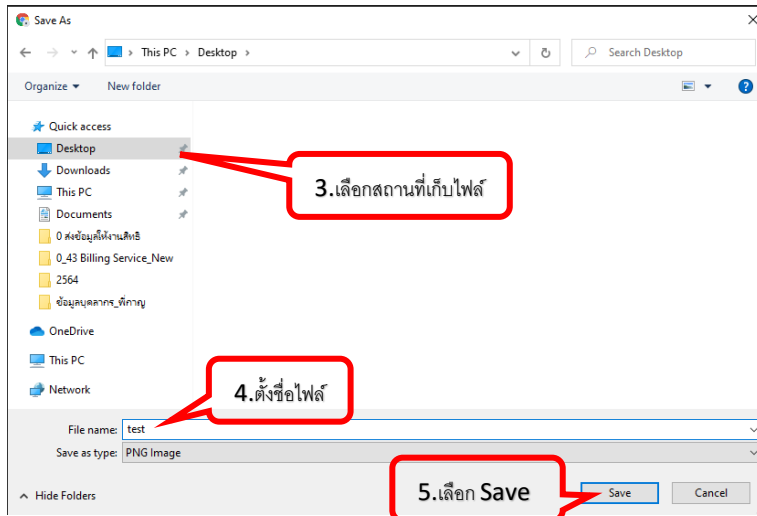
Save As

This PC > Desktop >

Search Desktop

Organize ▾ New folder

Quick access
Desktop
Downloads
This PC
Documents
0 ส่งข้อมูลให้งานสิทธิ
0_43 Billing Service_New
2564
ข้อมูลบุคลากร_พี่กาญ
OneDrive
This PC
Network

3.เลือกสถานที่เก็บไฟล์

4.ตั้งชื่อไฟล์

File name: test
Save as type: PNG Image

Hide Folders

5.เลือก Save

Save Cancel